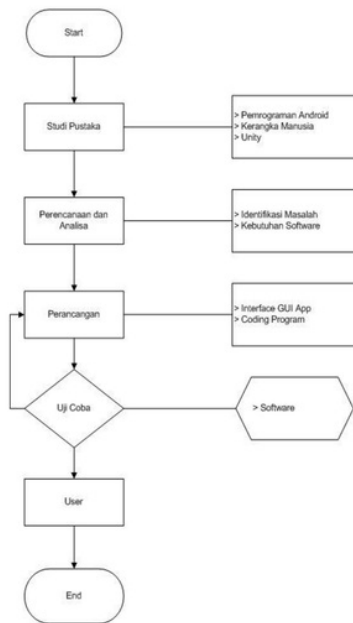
Start

Studi Pustaka

> Pemrograman Android
> Kerangka Manusia
> Unity

Perencanaan dan Analisa

> Identifikasi Masalah
> Kebutuhan Software

Perancangan

> Interface GUI App
> Coding Program

Uji Coba

> Software

User

End